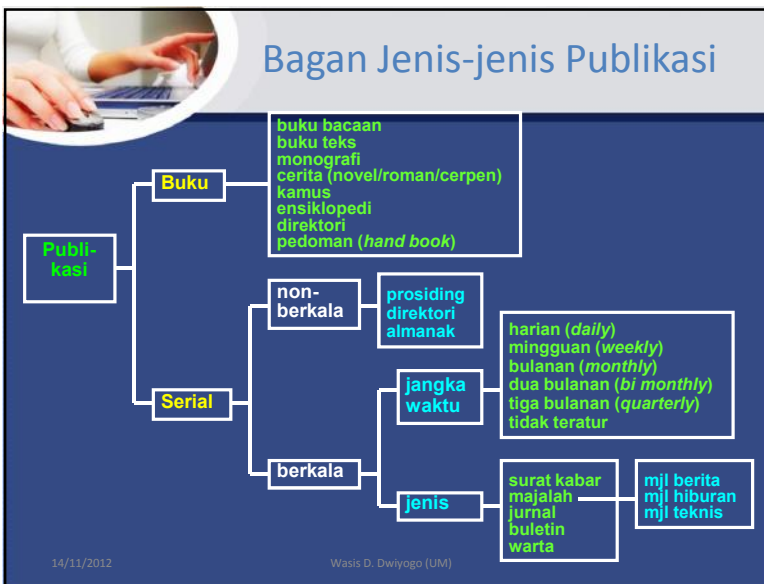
Bagan Jenis-jenis Publikasi

Publikasi

Buku

buku bacaan
buku teks
monografi
cerita (novel/roman/cerpen)
kamus
ensiklopedi
direktori
pedoman (*hand book*)

Serial

nonberkala

prosiding
direktori
almanak

berkala

jangka waktu

harian (*daily*)
mingguan (*weekly*)
bulanan (*monthly*)
dua bulanan (*bi monthly*)
tiga bulanan (*quarterly*)
tidak teratur

jenis

surat kabar
majalah
jurnal
buletin
warta

mjl berita
mjl hiburan
mjl teknis

14/11/2012

Wasis D. Dwiyogo (UM)